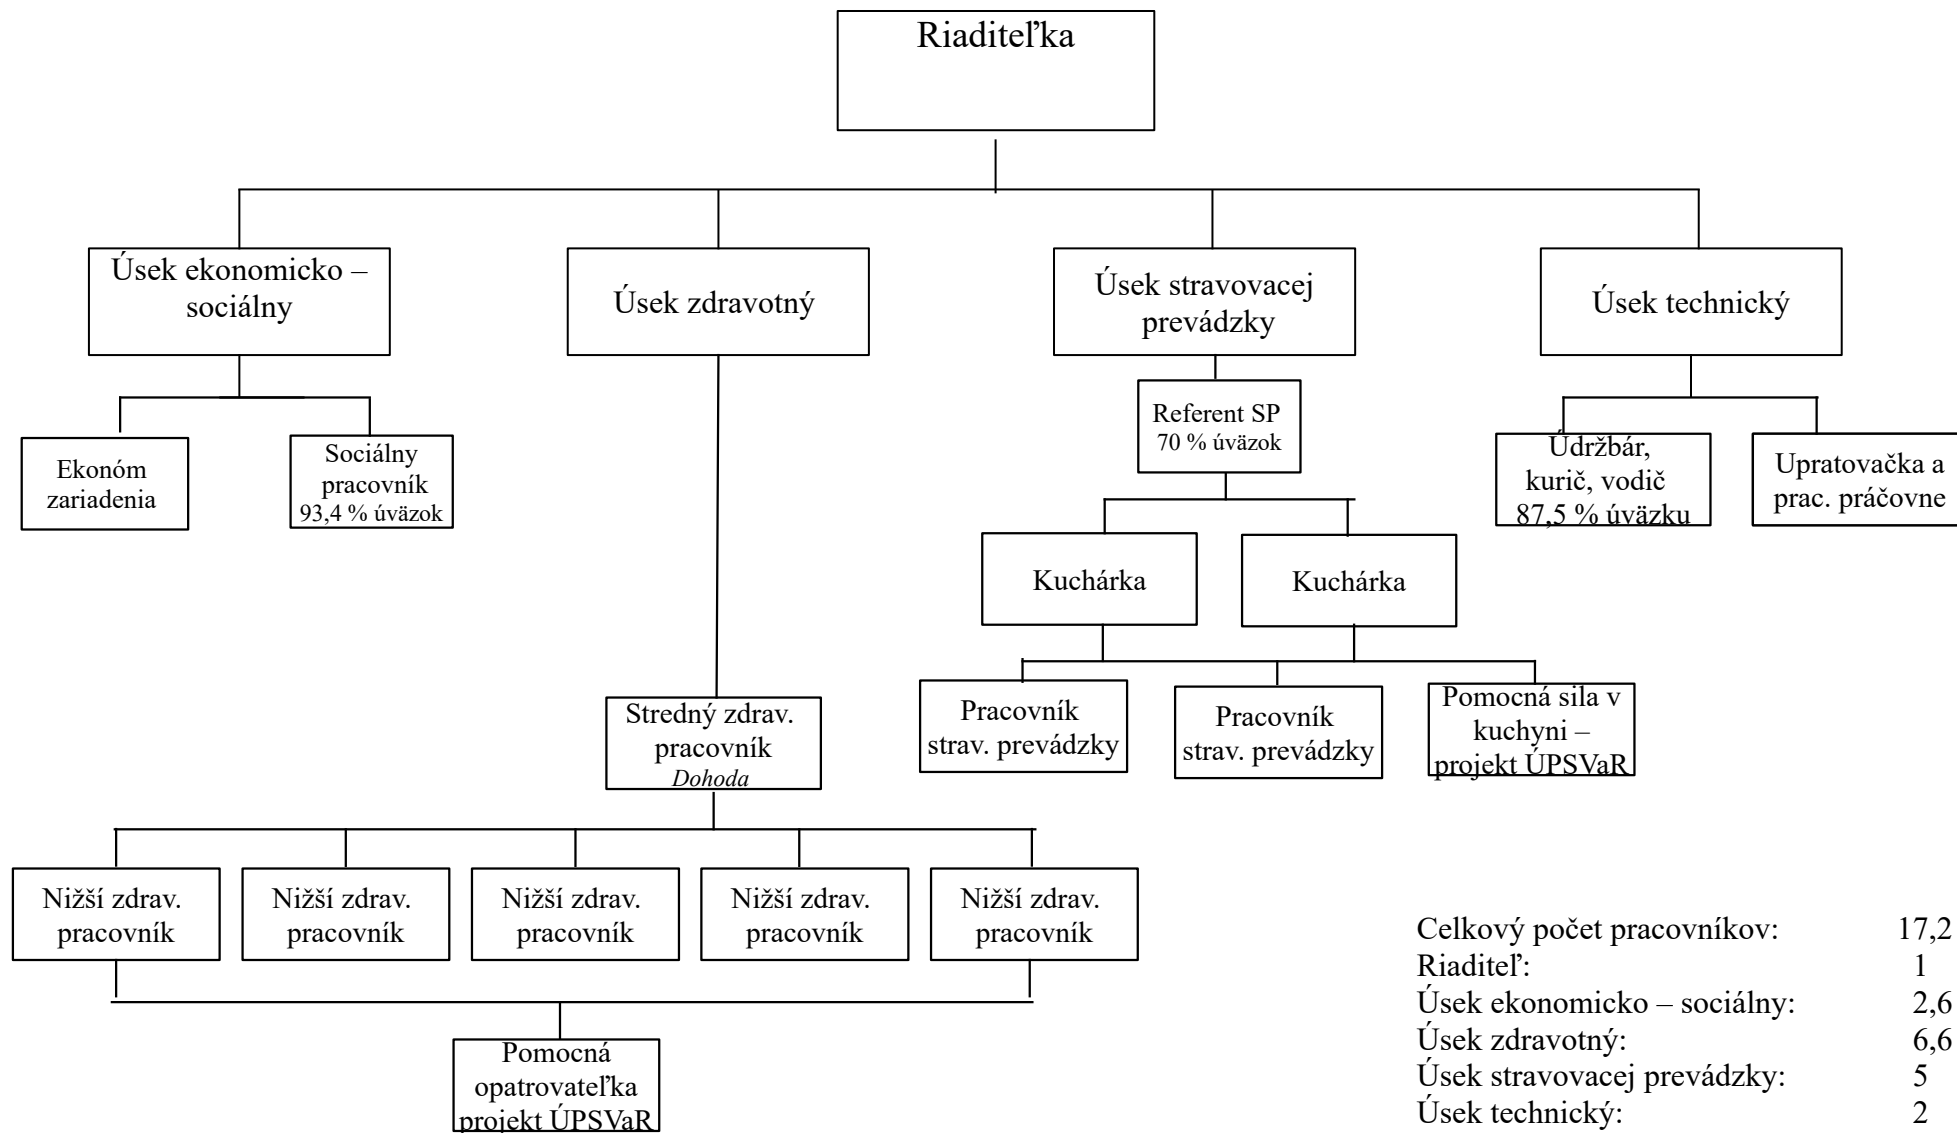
Riaditeľka

Úsek ekonomicko – sociálny

Úsek zdravotný

Úsek stravovacej prevádzky

Úsek technický

Ekonóm zariadenia

Sociálny pracovník 93,4 % úväzok

Referent SP 70 % úväzok

Údržbár, kurič, vodič 87,5 % úväzku

Upratovačka a prac. práčovne

Kuchárka

Kuchárka

Pracovník strav. prevádzky

Pracovník strav. prevádzky

Pomocná sila v kuchyni – projekt ÚPSVaR

Stredný zdrav. pracovník *Dohoda*

Nižší zdrav. pracovník

Nižší zdrav. pracovník

Nižší zdrav. pracovník

Nižší zdrav. pracovník

Nižší zdrav. pracovník

Pomocná opatrovateľka projekt ÚPSVaR

| | |
|---|---|
| Celkový počet pracovníkov: | 17,2 |
| Riaditeľ: | 1 |
| Úsek ekonomicko – sociálny: | 2,6 |
| Úsek zdravotný: | 6,6 |
| Úsek stravovacej prevádzky: | 5 |
| Úsek technický: | 2 |